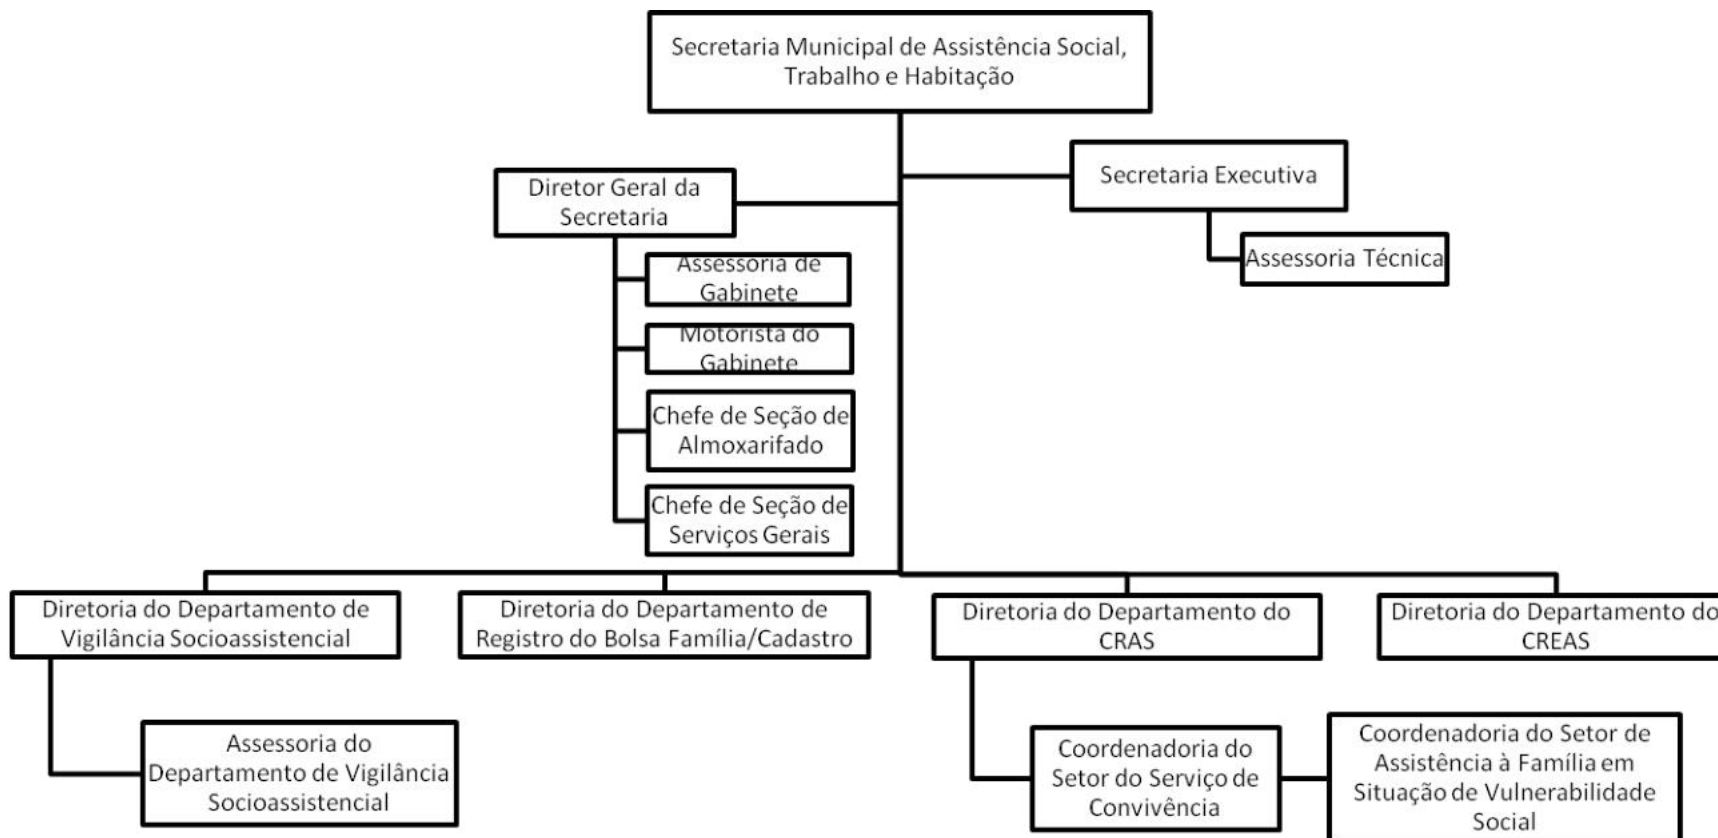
Secretaria Municipal de Assistência Social, Trabalho e Habitação

Diretor Geral da Secretaria

Secretaria Executiva

Assessoria Técnica

Assessoria de Gabinete

Motorista do Gabinete

Chefe de Seção de Almoxarifado

Chefe de Seção de Serviços Gerais

Diretoria do Departamento de Vigilância Socioassistencial

Diretoria do Departamento de Registro do Bolsa Família/Cadastro

Diretoria do Departamento do CRAS

Diretoria do Departamento do CREAS

Assessoria do Departamento de Vigilância Socioassistencial

Coordenadoria do Setor do Serviço de Convivência

Coordenadoria do Setor de Assistência à Família em Situação de Vulnerabilidade Social